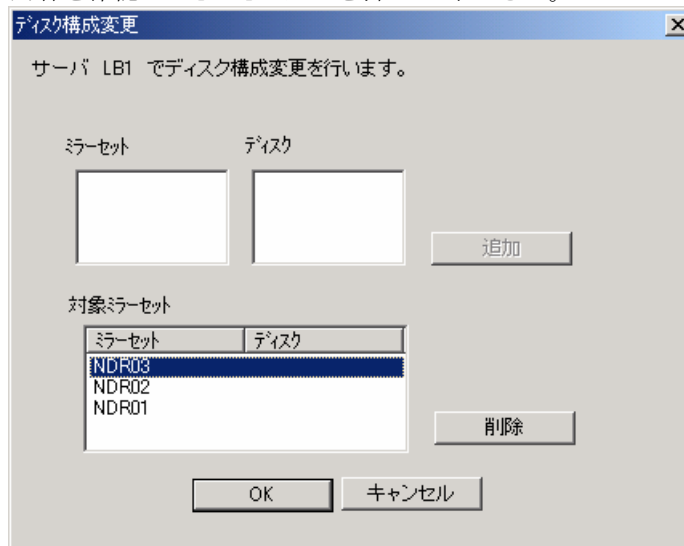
ディスク構成変更

サーバ LB1 でディスク構成変更を行います。

ミラーセット

ディスク

追加

対象ミラーセット

| ミラーセット | ディスク |
|---|---|
| NDR03 | |
| NDR02 | |
| NDR01 | |

削除

OK

キャンセル